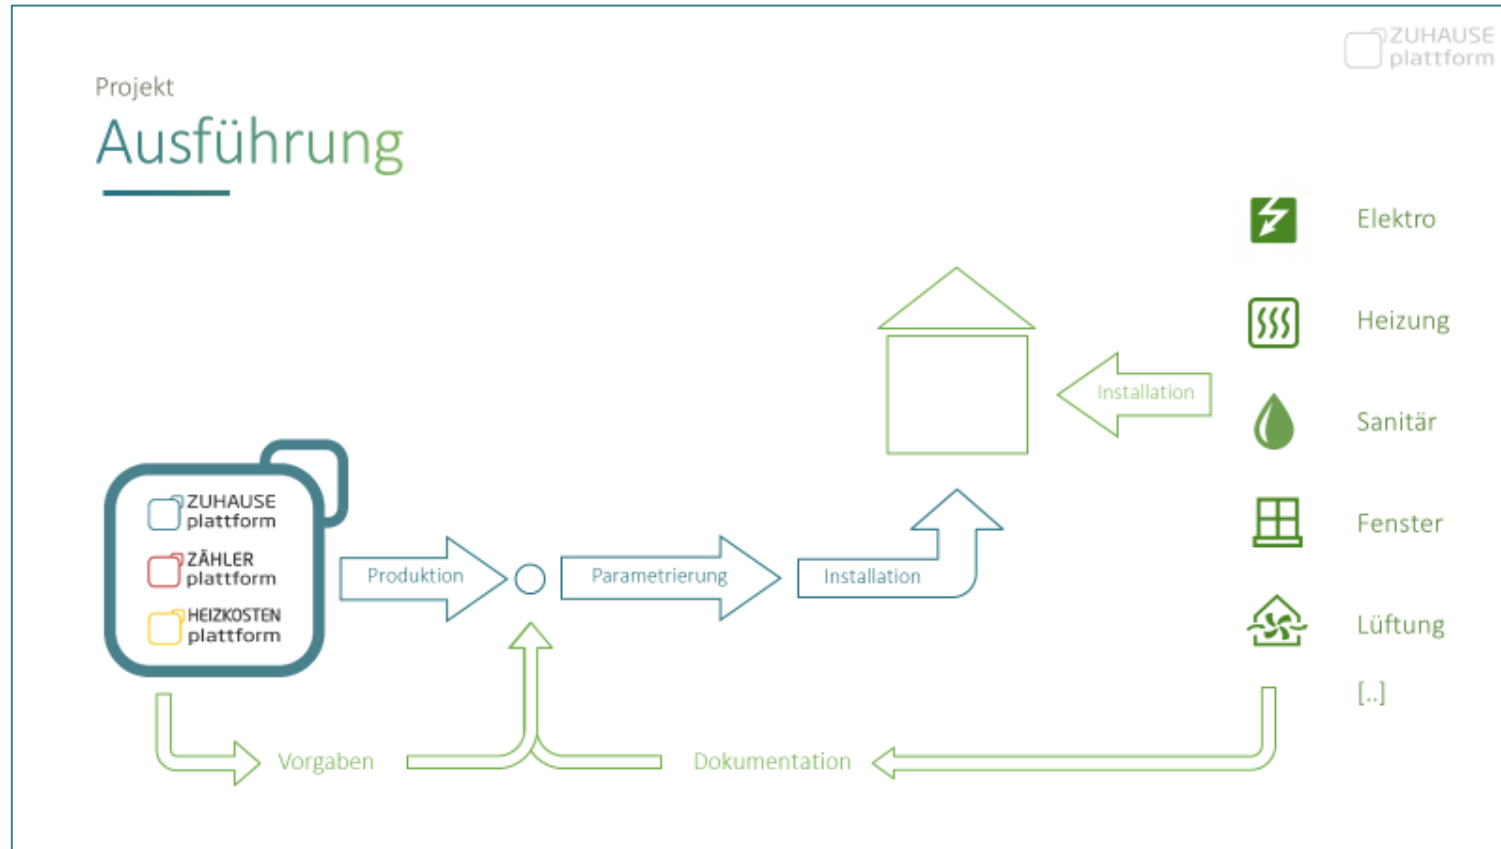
ZUHAUSE plattform

Projekt
Ausführung

Elektro
Heizung
Sanitär
Fenster
Lüftung
[..]

Installation

ZUHAUSE plattform
ZÄHLER plattform
HEIZKOSTEN plattform

Produktion
Parametrierung
Installation

Vorgaben
Dokumentation